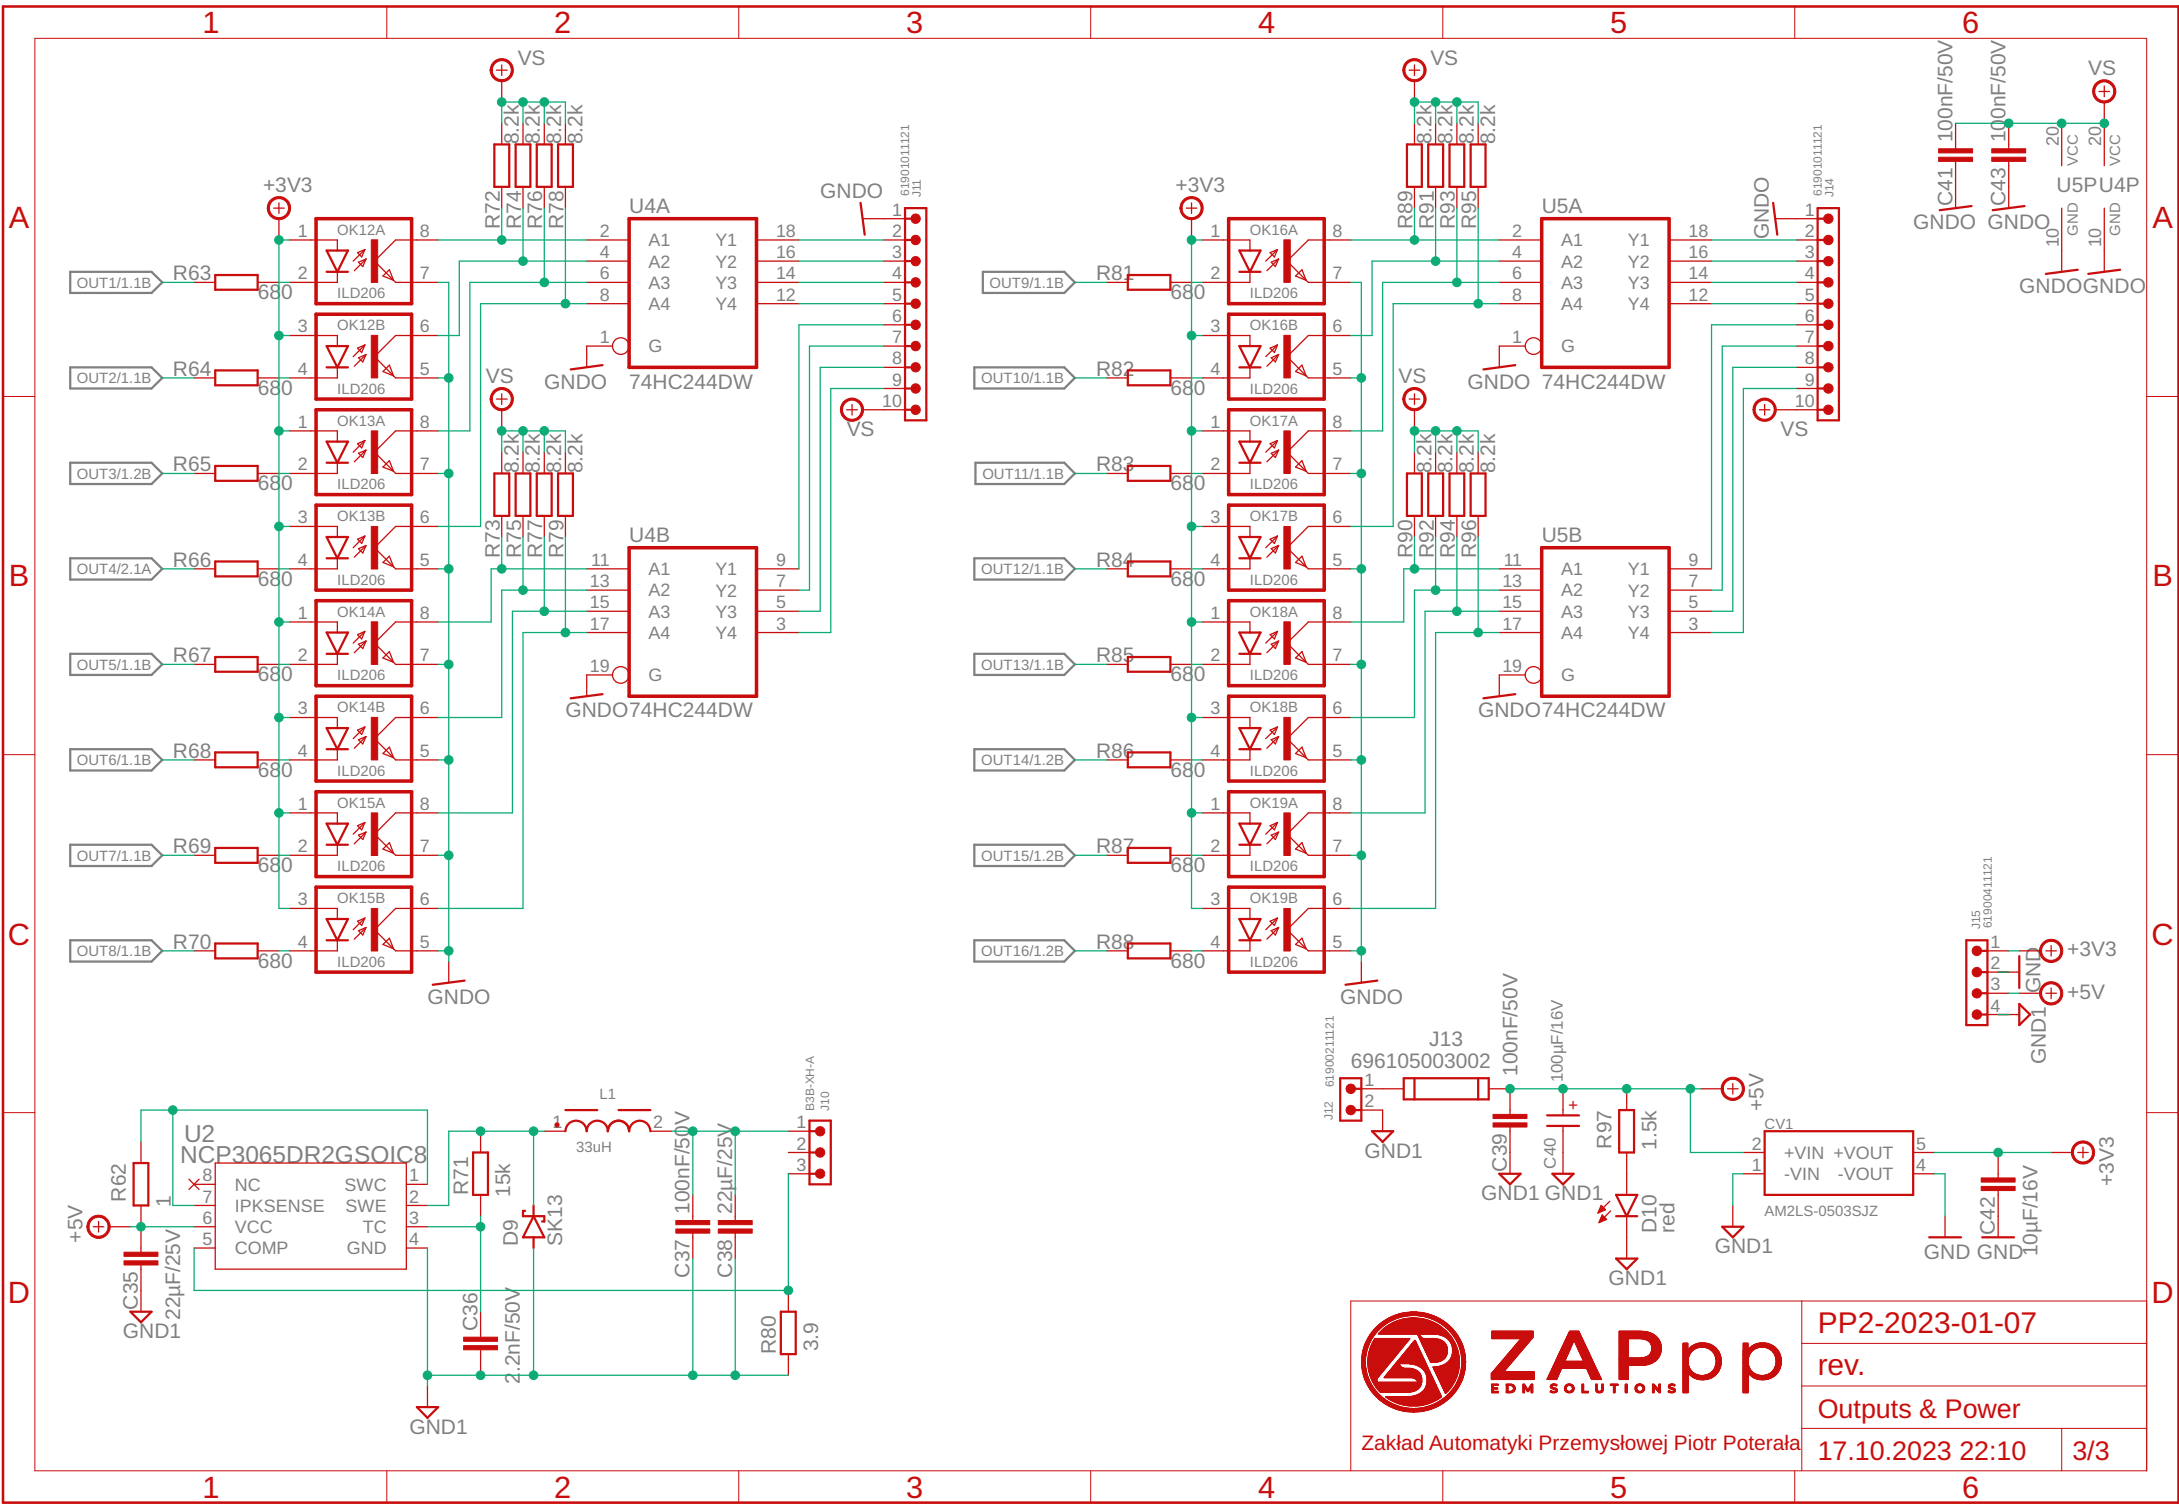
1 2 3 4 5 6

A B C D

VS
8.2k 8.2k 8.2k 8.2k
R72 R74 R76 R78
+3V3
U4A
GNDO
61901011121
J11
OK12A
ILD206
OUT1/1.1B R63 680
A1 A2 A3 A4 Y1 Y2 Y3 Y4 G
74HC244DW
GNDO
OK12B
OUT2/1.1B R64 680
OK13A
OUT3/1.2B R65 680
VS
8.2k 8.2k 8.2k 8.2k
R73 R75 R77 R79
OK13B
OUT4/2.1A R66 680
U4B
OK14A
OUT5/1.1B R67 680
GNDO 74HC244DW
OK14B
OUT6/1.1B R68 680
OK15A
OUT7/1.1B R69 680
OK15B
OUT8/1.1B R70 680
GNDO
VS

VS
8.2k 8.2k 8.2k 8.2k
R89 R91 R93 R95
+3V3
U5A
GNDO
61901011121
J14
OK16A
OUT9/1.1B R81 680
GNDO 74HC244DW
OK16B
OUT10/1.1B R82 680
OK17A
OUT11/1.1B R83 680
VS
8.2k 8.2k 8.2k 8.2k
R90 R92 R94 R96
OK17B
OUT12/1.1B R84 680
U5B
OK18A
OUT13/1.1B R85 680
GNDO 74HC244DW
OK18B
OUT14/1.2B R86 680
OK19A
OUT15/1.2B R87 680
OK19B
OUT16/1.2B R88 680
GNDO
VS

100nF/50V 100nF/50V
C41 C43
GNDO GNDO
VS
VCC VCC GND GND
U5P U4P
GNDO GNDO

J15
61900411121
+3V3
+5V
GND1

U2
NCP3065DR2GSOIC8
NC IPKSENSE VCC COMP SWC SWE TC GND
R62
+5V
C35 22µF/25V
GND1
R71 15k
L1
33uH
D9 SK13
C36 2.2nF/50V
C37 100nF/50V
C38 22µF/25V
B3B-XH-A
J10
R80 3.9
GND1

61900211121
J12
J13
696105003002
GND1
100nF/50V
C39
100µF/16V
C40
GND1 GND1
R97 1.5k
D10 red
GND1
+5V
CV1
+VIN +VOUT
-VIN -VOUT
AM2LS-0503SJZ
GND1
GND GND
C42 10µF/16V
+3V3

ZAPpp
EDM SOLUTIONS
Zakład Automatyki Przemysłowej Piotr Poterała
PP2-2023-01-07
rev.
Outputs & Power
17.10.2023 22:10
3/3